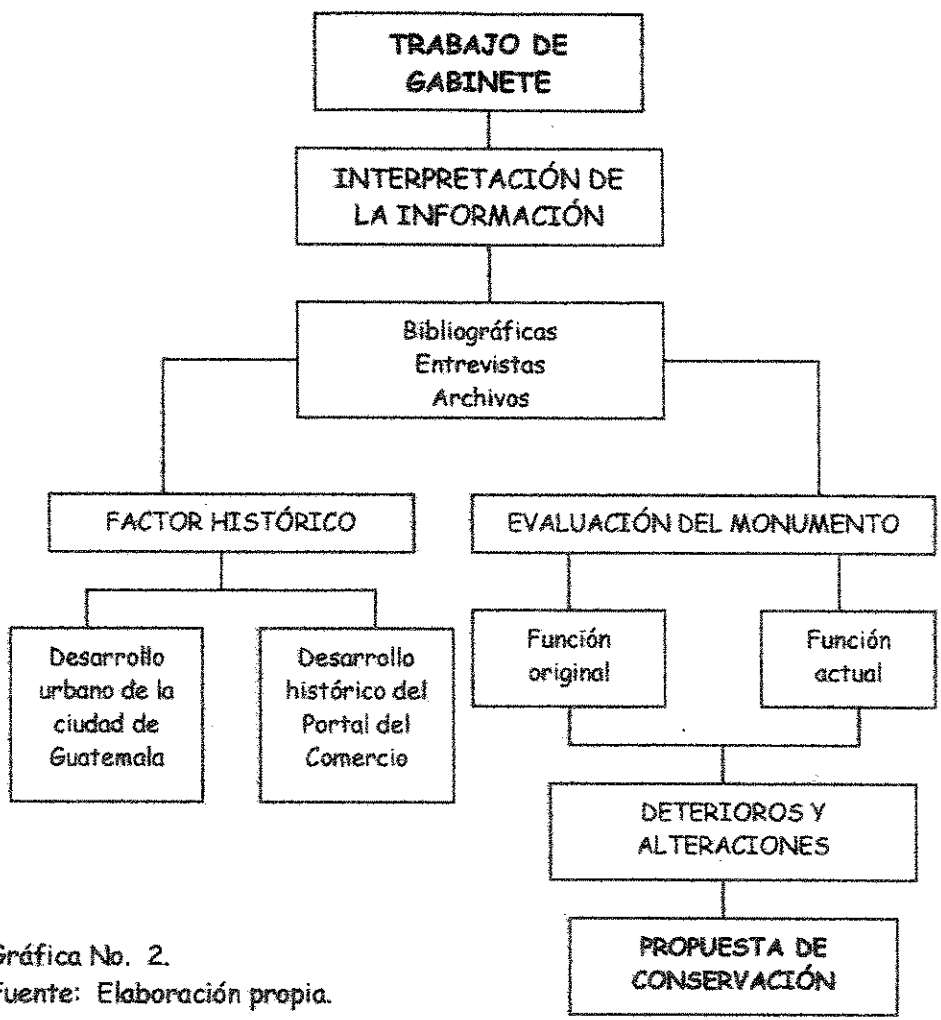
TRABAJO DE GABINETE

INTERPRETACIÓN DE LA INFORMACIÓN

Bibliográficas
Entrevistas
Archivos

FACTOR HISTÓRICO

EVALUACIÓN DEL MONUMENTO

Desarrollo urbano de la ciudad de Guatemala

Desarrollo histórico del Portal del Comercio

Función original

Función actual

DETERIOROS Y ALTERACIONES

PROPUESTA DE CONSERVACIÓN

Gráfica No. 2.
Fuente: Elaboración propia.